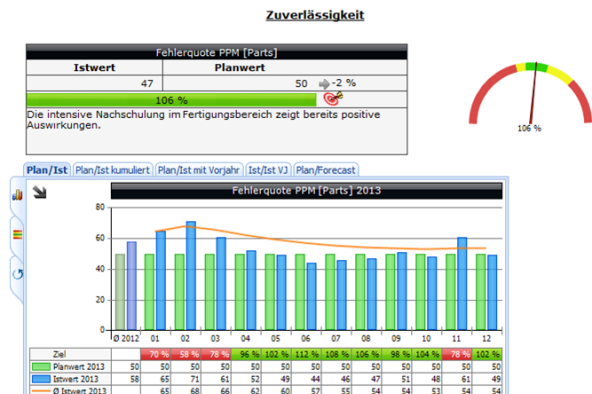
Zuverlässigkeit

Fehlerquote PPM [Parts]

| Istwert | Planwert |
|---|---|
| 47 | 50 -2 % |

106 %

Die intensive Nachschulung im Fertigungsbereich zeigt bereits positive Auswirkungen.

106 %

Plan/Ist | Plan/Ist kumuliert | Plan/Ist mit Vorjahr | Ist/Ist VJ | Plan/Forecast

Fehlerquote PPM [Parts] 2013

80
60
40
20
0

Ø 2012 01 02 03 04 05 06 07 08 09 10 11 12

| Ziel | | 70 % | 58 % | 78 % | 96 % | 102 % | 112 % | 108 % | 106 % | 98 % | 104 % | 78 % | 102 % |
|---|---|---|---|---|---|---|---|---|---|---|---|---|---|
| Planwert 2013 | 50 | 50 | 50 | 50 | 50 | 50 | 50 | 50 | 50 | 50 | 50 | 50 | 50 |
| Istwert 2013 | 58 | 65 | 71 | 61 | 52 | 49 | 44 | 46 | 47 | 51 | 48 | 61 | 49 |
| Ø Istwert 2013 | | 65 | 68 | 66 | 62 | 60 | 57 | 55 | 54 | 54 | 53 | 54 | 54 |